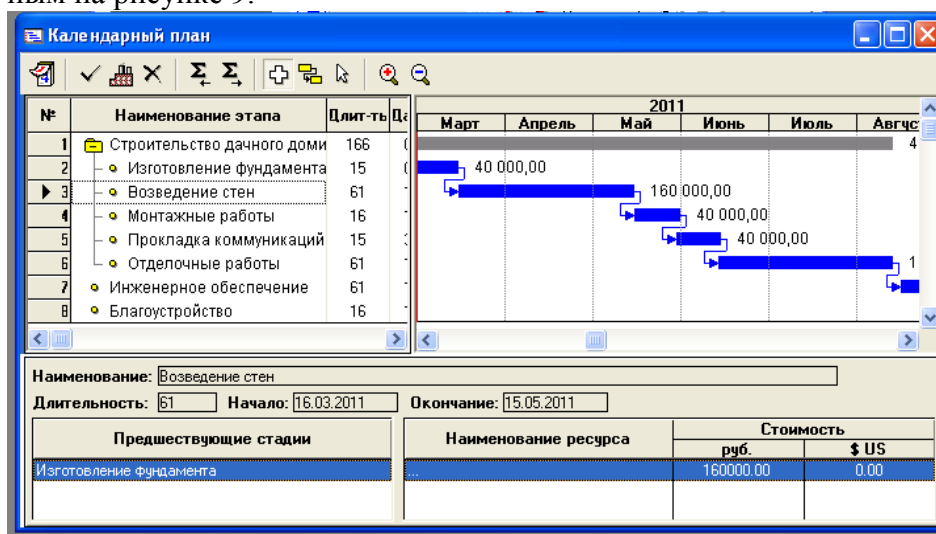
ным на рисунке 9.

Календарный план

| № | Наименование этапа | Длит-ть | Д |
|---|---|---|---|
| 1 | Строительство дачного доми | 166 | ( |
| 2 | Изготовление фундамента | 15 | ( |
| 3 | Возведение стен | 61 | |
| 4 | Монтажные работы | 16 | |
| 5 | Прокладка коммуникаций | 15 | |
| 6 | Отделочные работы | 61 | |
| 7 | Инженерное обеспечение | 61 | |
| 8 | Благоустройство | 16 | |

2011
Март Апрель Май Июнь Июль Август
4
40 000,00
160 000,00
40 000,00
40 000,00
1

Наименование: Возведение стен
Длительность: 61 Начало: 16.03.2011 Окончание: 15.05.2011

| Предшествующие стадии | Наименование ресурса | Стоимость руб. | Стоимость $ US |
|---|---|---|---|
| Изготовление фундамента | ... | 160000.00 | 0.00 |